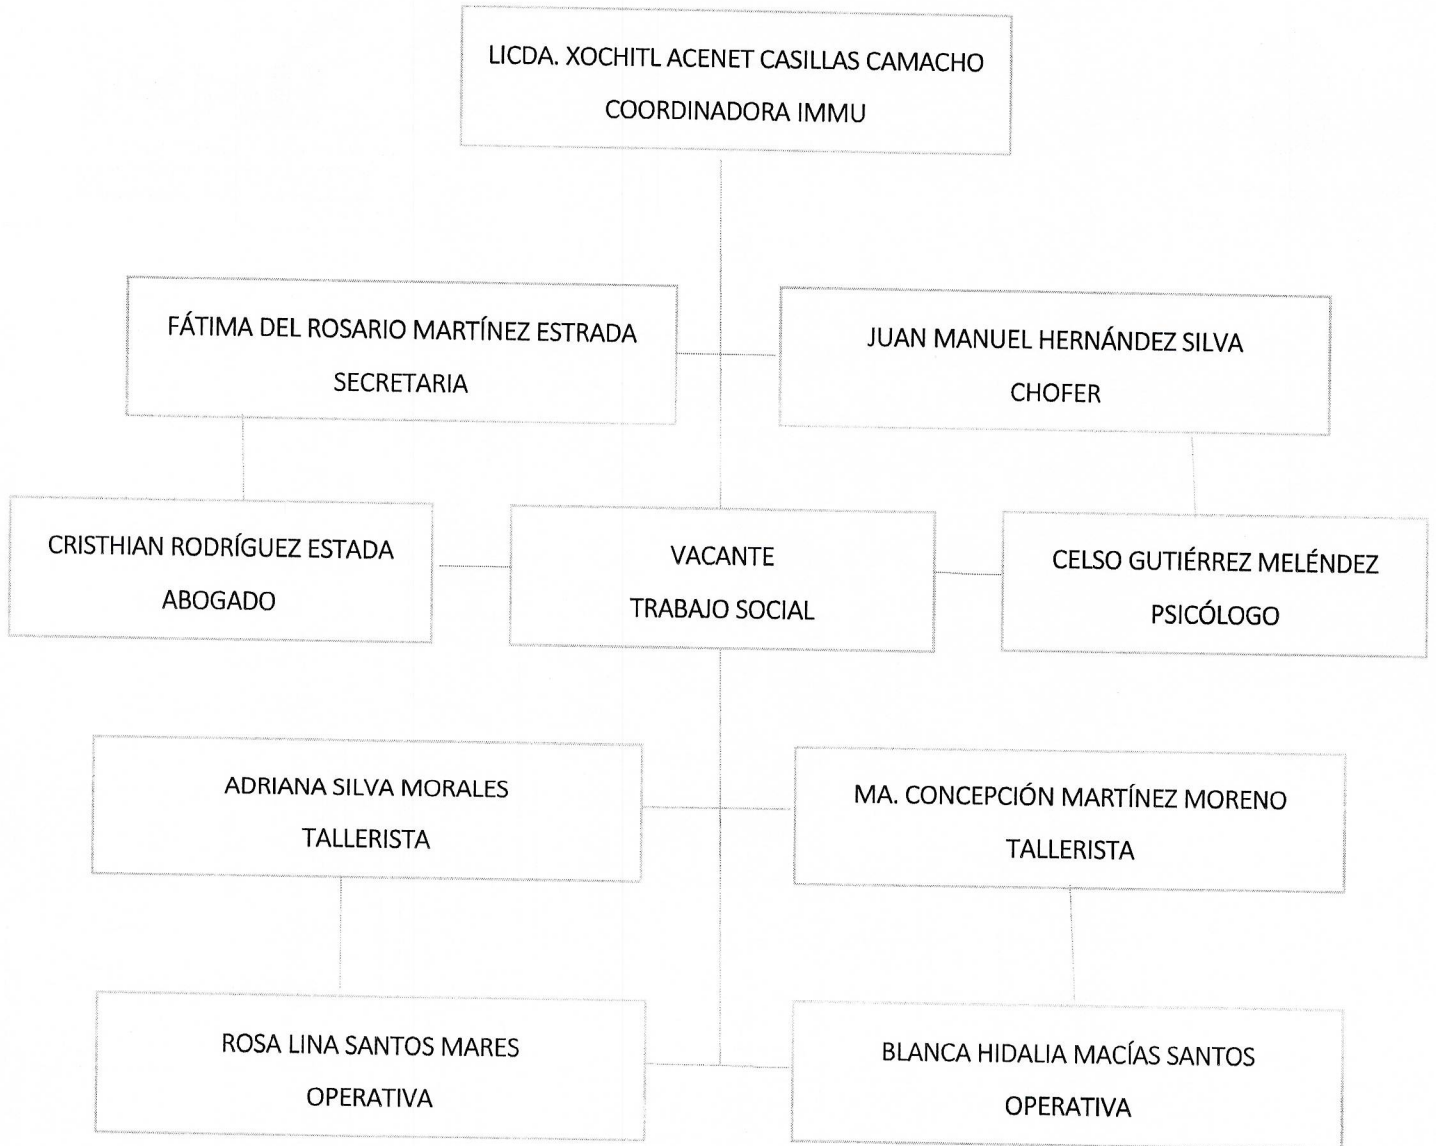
LICDA. XOCHITL ACENET CASILLAS CAMACHO
COORDINADORA IMMU

FÁTIMA DEL ROSARIO MARTÍNEZ ESTRADA
SECRETARIA

JUAN MANUEL HERNÁNDEZ SILVA
CHOFER

CRISTHIAN RODRÍGUEZ ESTADA
ABOGADO

VACANTE
TRABAJO SOCIAL

CELSO GUTIÉRREZ MELÉNDEZ
PSICÓLOGO

ADRIANA SILVA MORALES
TALLERISTA

MA. CONCEPCIÓN MARTÍNEZ MORENO
TALLERISTA

ROSA LINA SANTOS MARES
OPERATIVA

BLANCA HIDALIA MACÍAS SANTOS
OPERATIVA